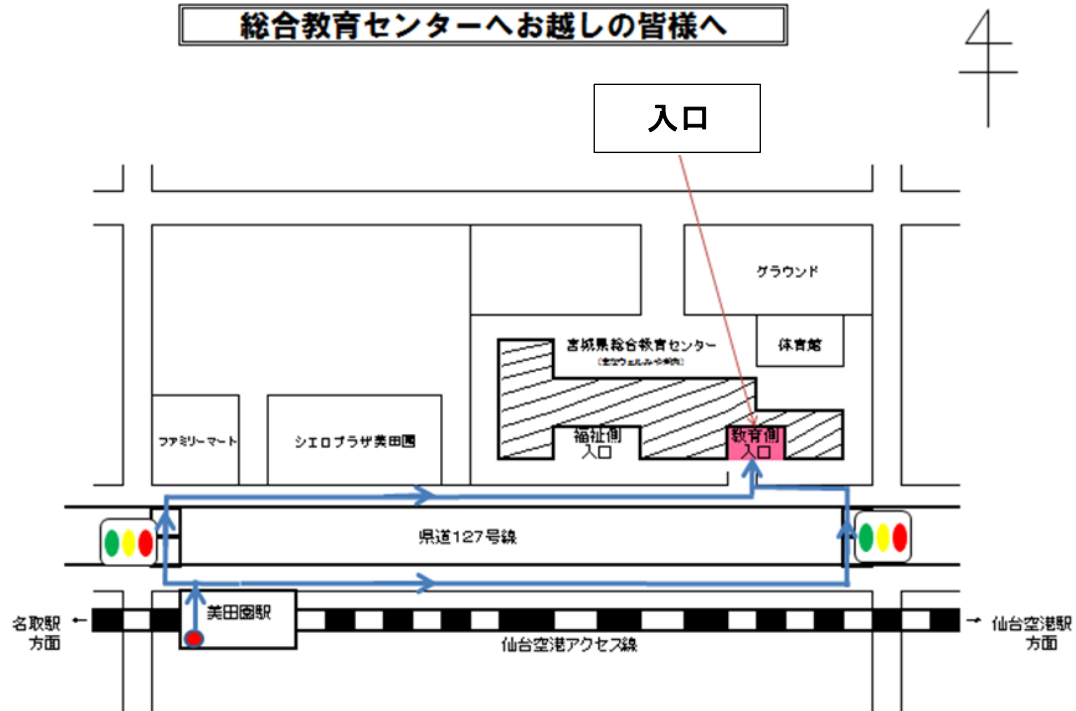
総合教育センターへお越しの皆様へ

入口

グラウンド

宮城県総合教育センター

(宮城ウェルみやぎ内)

体育館

ファミリーマート

シエロプラザ美田園

福祉側入口

教育側入口

県道127号線

美田園駅

名取駅方面

仙台空港アクセス線

仙台空港駅方面